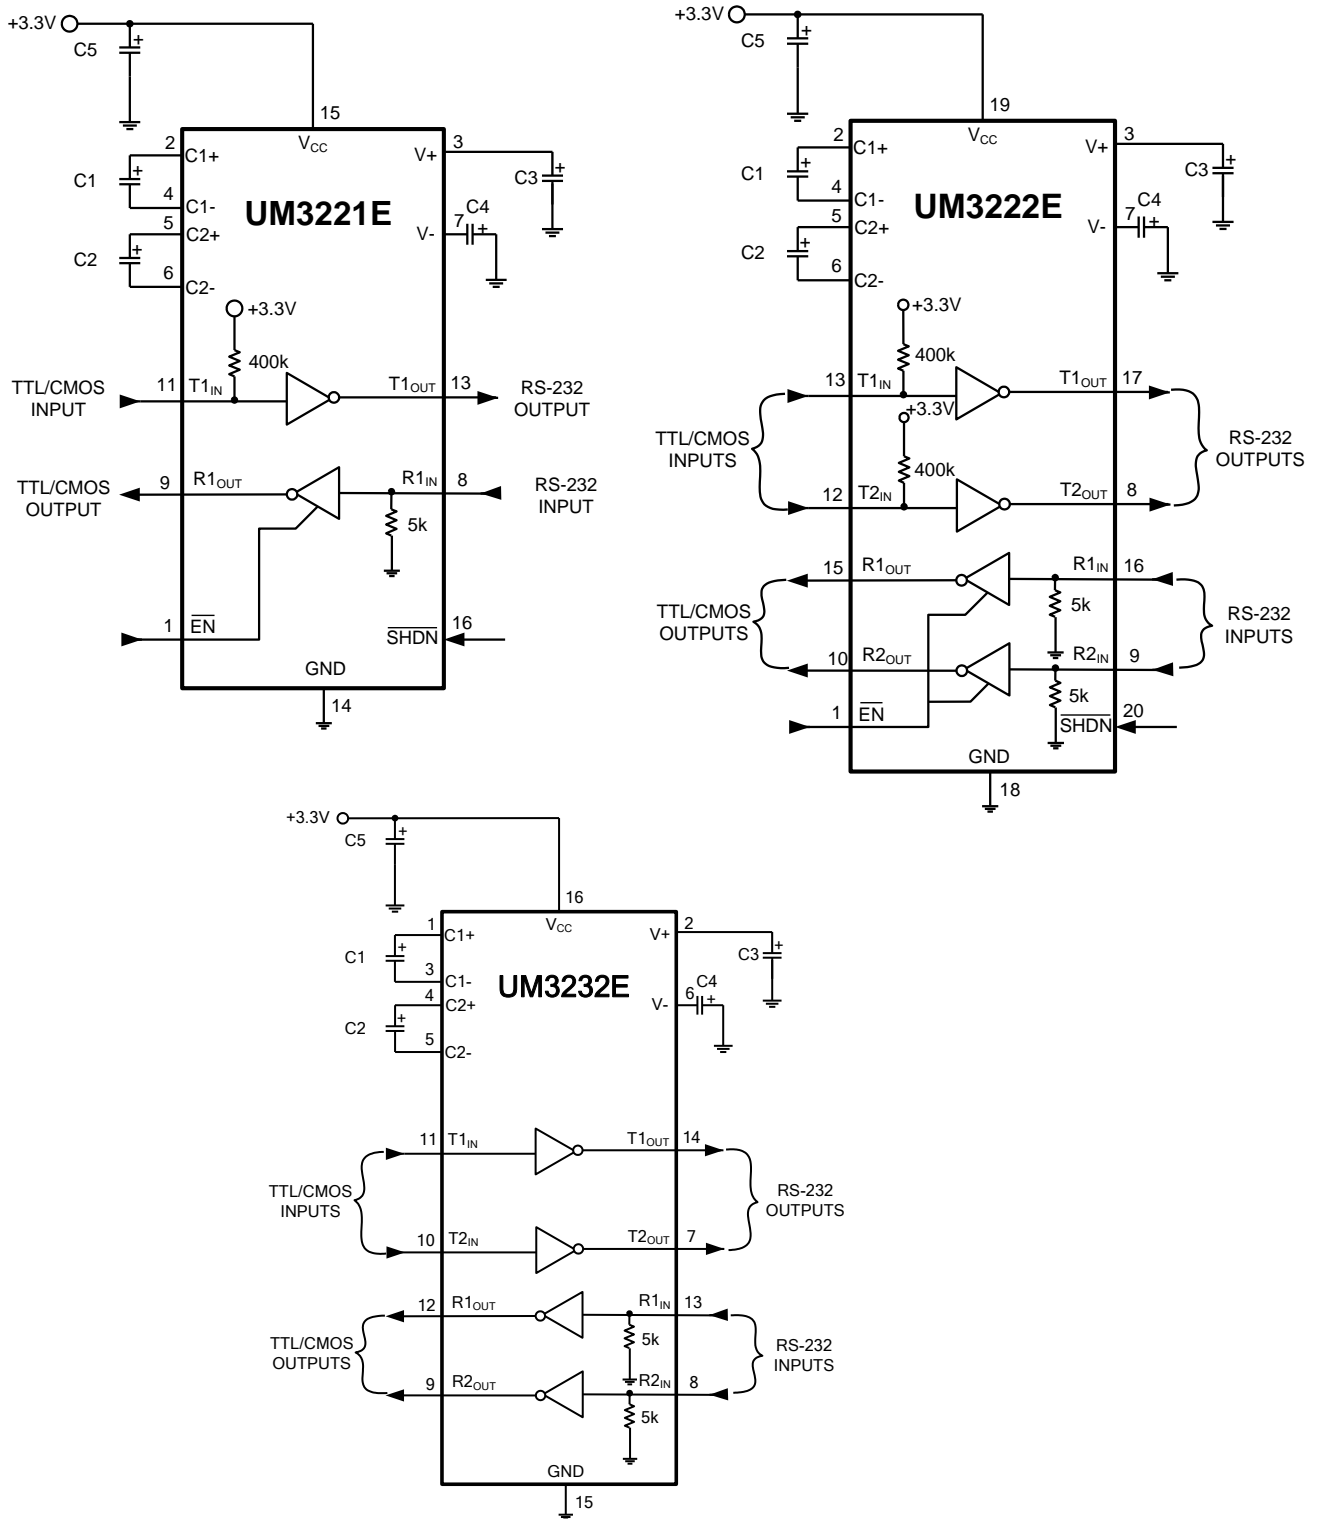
+3.3V
C5
15
$V_{CC}$
2
C1+
C1
4
C1-
5
C2+
C2
6
C2-
UM3221E
3
V+
C3
V-
7
C4
+3.3V
400k
TTL/CMOS INPUT
11
$T1_{IN}$
$T1_{OUT}$
13
RS-232 OUTPUT
TTL/CMOS OUTPUT
9
$R1_{OUT}$
$R1_{IN}$
8
RS-232 INPUT
5k
1
$\overline{EN}$
$\overline{SHDN}$
16
GND
14

+3.3V
C5
19
$V_{CC}$
2
C1+
C1
4
C1-
5
C2+
C2
6
C2-
UM3222E
3
V+
C3
V-
7
C4
+3.3V
400k
13
$T1_{IN}$
$T1_{OUT}$
17
TTL/CMOS INPUTS
+3.3V
400k
RS-232 OUTPUTS
12
$T2_{IN}$
$T2_{OUT}$
8
15
$R1_{OUT}$
$R1_{IN}$
16
TTL/CMOS OUTPUTS
5k
RS-232 INPUTS
10
$R2_{OUT}$
$R2_{IN}$
9
5k
1
$\overline{EN}$
$\overline{SHDN}$
20
GND
18

+3.3V
C5
16
$V_{CC}$
1
C1+
C1
3
C1-
4
C2+
C2
5
C2-
UM3232E
2
V+
C3
V-
6
C4
11
$T1_{IN}$
$T1_{OUT}$
14
TTL/CMOS INPUTS
RS-232 OUTPUTS
10
$T2_{IN}$
$T2_{OUT}$
7
12
$R1_{OUT}$
$R1_{IN}$
13
TTL/CMOS OUTPUTS
5k
RS-232 INPUTS
9
$R2_{OUT}$
$R2_{IN}$
8
5k
GND
15